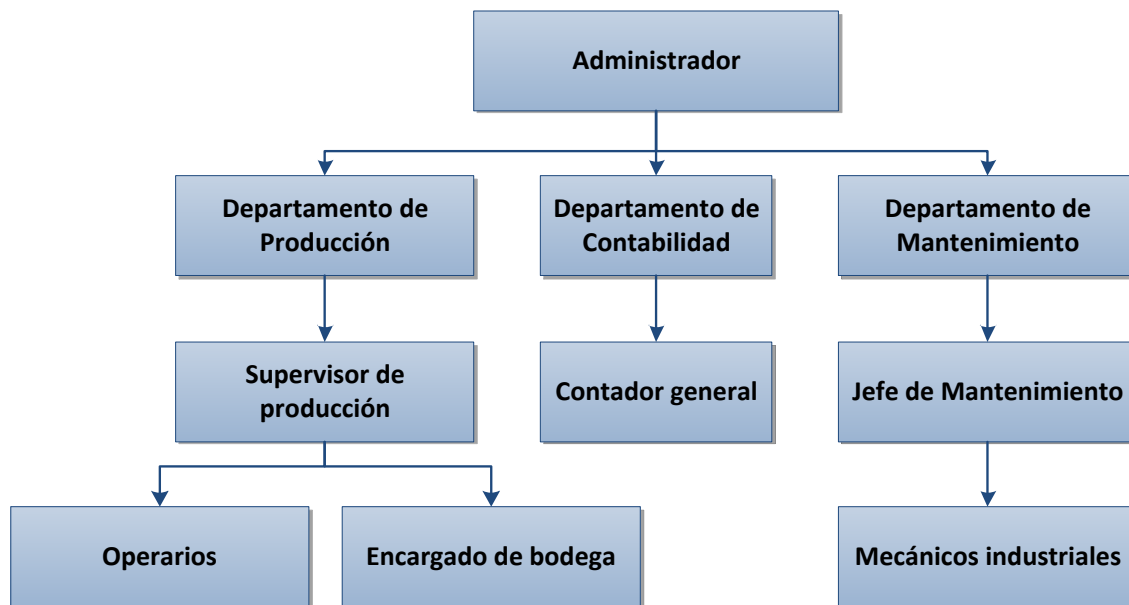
Administrador

Departamento de Producción

Departamento de Contabilidad

Departamento de Mantenimiento

Supervisor de producción

Contador general

Jefe de Mantenimiento

Operarios

Encargado de bodega

Mecánicos industriales